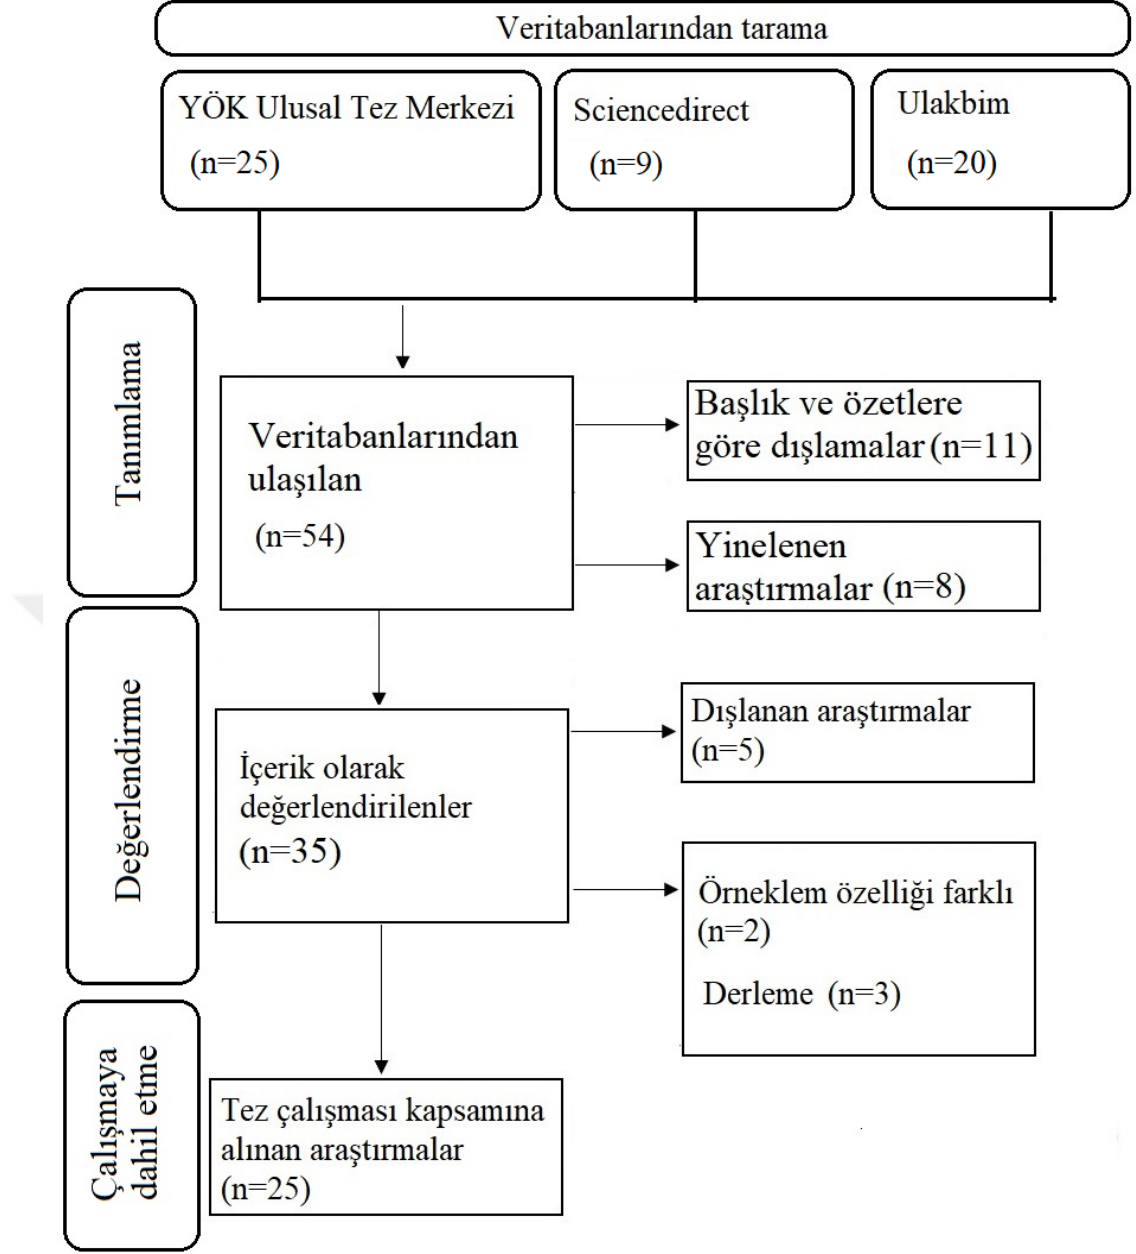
Veritabanlarından tarama

YÖK Ulusal Tez Merkezi
(n=25)

Sciencedirect
(n=9)

Ulakbim
(n=20)

Tanımlama

Veritabanlarından ulaşılan
(n=54)

Başlık ve özetlere göre dışlamalar (n=11)

Yinelenen araştırmalar (n=8)

Değerlendirme

İçerik olarak değerlendirilenler
(n=35)

Dışlanan araştırmalar
(n=5)

Örneklem özelliği farklı
(n=2)

Derleme (n=3)

Çalışmaya dahil etme

Tez çalışması kapsamına alınan araştırmalar
(n=25)